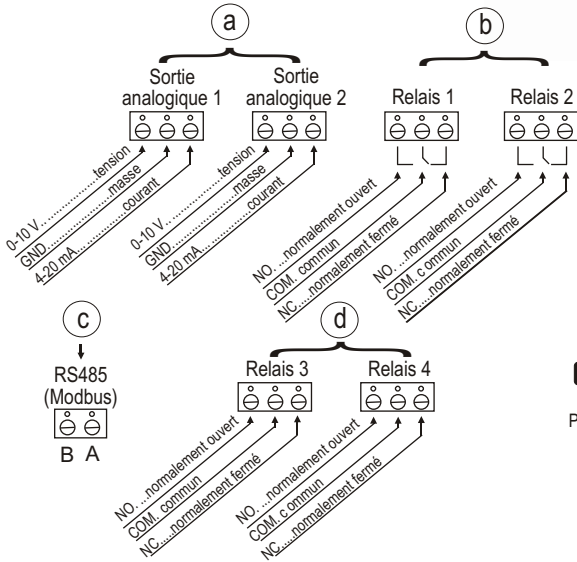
a

Sortie analogique 1

0-10 V.................tension
GND................masse
4-20 mA..............courant

Sortie analogique 2

0-10 V.................tension
GND................masse
4-20 mA..............courant

b

Relais 1

NO....normalement ouvert
COM.. commun
NC....normalement fermé

Relais 2

NO. ...normalement ouvert
COM..c commun
NC.....normalement fermé

c

RS485
(Modbus)
B A

d

Relais 3

NO....normalement ouvert
COM.. commun
NC....normalement fermé

Relais 4

NO. ...normalement ouvert
COM..c commun
NC.....normalement fermé

P